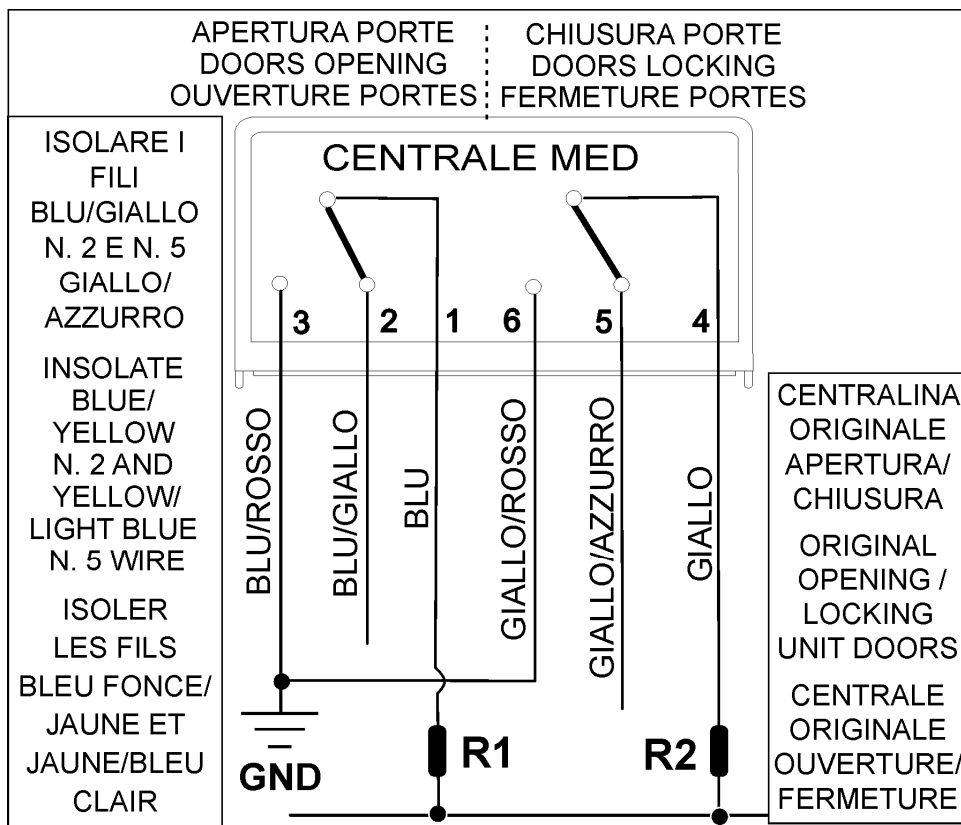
APERTURA PORTE
DOORS OPENING
OUVERTURE PORTES

CHIUSURA PORTE
DOORS LOCKING
FERMETURE PORTES

ISOLARE I FILI BLU/GIALLO N. 2 E N. 5 GIALLO/AZZURRO

INSOLATE BLUE/YELLOW N. 2 AND YELLOW/LIGHT BLUE N. 5 WIRE

ISOLER LES FILS BLEU FONCE/JAUNE ET JAUNE/BLEU CLAIR

CENTRALE MED

3 2 1 6 5 4

BLU/ROSSO
BLU/GIALLO
BLU
GIALLO/ROSSO
GIALLO/AZZURRO
GIALLO

GND
R1
R2

CENTRALINA ORIGINALE APERTURA/CHIUSURA

ORIGINAL OPENING / LOCKING UNIT DOORS

CENTRALE ORIGINALE OUVERTURE/FERMETURE